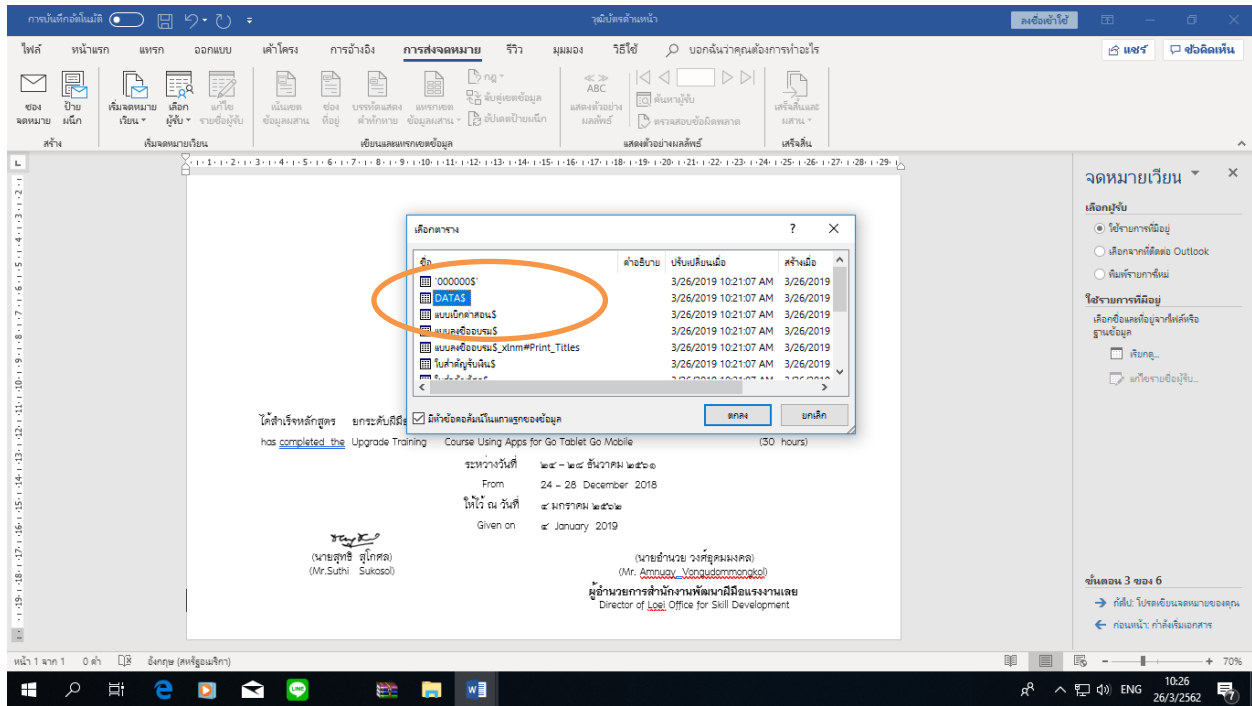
การบันทึกอัตโนมัติ วุฒิบัตรด้านหน้า ลงชื่อเข้าใช้

ไฟล์ หน้าแรก แทรก ออกแบบ เค้าโครง การอ้างอิง การส่งจดหมาย รีวิว มุมมอง วิธีใช้ บอกฉันว่าคุณต้องการทำอะไร แชร์ ข้อคิดเห็น

ซอง จดหมาย ป้าย ผนึก เริ่มจดหมาย เวียน เลือก ผู้รับ แก้ไข รายชื่อผู้รับ เน้นเขต ข้อมูลผสาน ช่อง ที่อยู่ บรรทัดแสดง คำทักทาย แทรกเขต ข้อมูลผสาน กฎ จับคู่เขตข้อมูล อัปเดตป้ายผนึก แสดงตัวอย่าง ผลลัพธ์ ค้นหาผู้รับ ตรวจสอบข้อผิดพลาด เสร็จสิ้นและ ผสาน

สร้าง เริ่มจดหมายเวียน เขียนและแทรกเขตข้อมูล แสดงตัวอย่างผลลัพธ์ เสร็จสิ้น

เลือกตาราง ? ✕

| ชื่อ | คำอธิบาย | ปรับเปลี่ยนเมื่อ | สร้างเมื่อ |
|---|---|---|---|
| '000000$' | | 3/26/2019 10:21:07 AM | 3/26/2019 |
| DATA$ | | 3/26/2019 10:21:07 AM | 3/26/2019 |
| แบบเบิกค่าสอน$ | | 3/26/2019 10:21:07 AM | 3/26/2019 |
| แบบลงชื่ออบรม$ | | 3/26/2019 10:21:07 AM | 3/26/2019 |
| แบบลงชื่ออบรม$_xlnm#Print_Titles | | 3/26/2019 10:21:07 AM | 3/26/2019 |
| ใบสำคัญรับเงิน$ | | 3/26/2019 10:21:07 AM | 3/26/2019 |

มีหัวข้อคอลัมน์ในแถวแรกของข้อมูล ตกลง ยกเลิก

ได้สำเร็จหลักสูตร ยกระดับฝีมือ

has completed the Upgrade Training Course Using Apps for Go Tablet Go Mobile (30 hours)

ระหว่างวันที่ ๒๔ – ๒๘ ธันวาคม ๒๕๖๑

From 24 – 28 December 2018

ให้ไว้ ณ วันที่ ๔ มกราคม ๒๕๖๒

Given on ๔ January 2019

(นายสุทธิ สุโกศล)
(Mr.Suthi Sukosol)

(นายอำนวย วงศ์อุดมมงคล)
(Mr. Amnuay Vongudommongkol)
ผู้อำนวยการสำนักงานพัฒนาฝีมือแรงงานเลย
Director of Loei Office for Skill Development

จดหมายเวียน ✕
เลือกผู้รับ
ใช้รายการที่มีอยู่
เลือกจากที่ติดต่อ Outlook
พิมพ์รายการใหม่
ใช้รายการที่มีอยู่
เลือกชื่อและที่อยู่จากไฟล์หรือฐานข้อมูล
เรียกดู...
แก้ไขรายชื่อผู้รับ...

ขั้นตอน 3 ของ 6
ถัดไป: โปรดเขียนจดหมายของคุณ
ก่อนหน้า: กำลังเริ่มเอกสาร

หน้า 1 จาก 1 0 คำ อังกฤษ (สหรัฐอเมริกา) 70%

ENG 10:26 26/3/2562